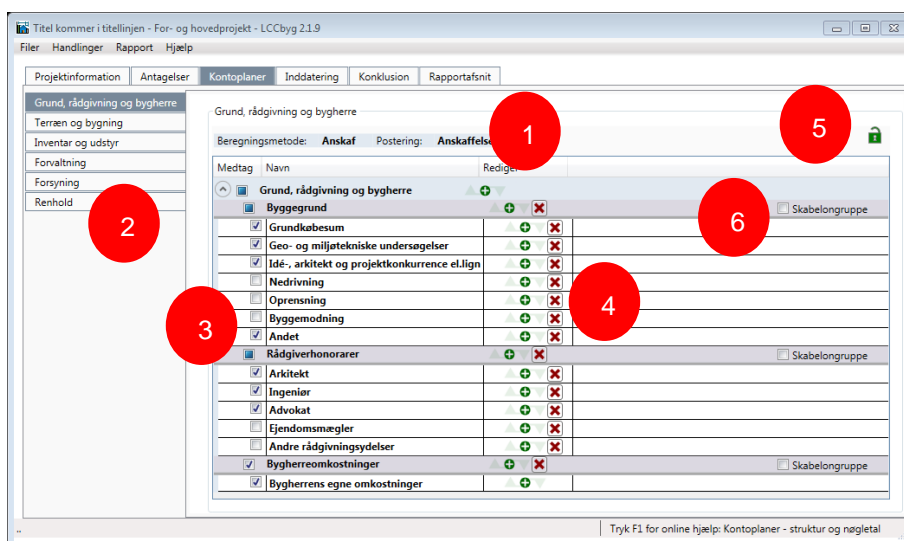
Titel kommer i titellinjen - For- og hovedprojekt - LCCbyg 2.1.9

Filer Handlinger Rapport Hjælp

Projektinformation Antagelser Kontoplaner Inddatering Konklusion Rapportafsnit

Grund, rådgivning og bygherre
Terræn og bygning
Inventar og udstyr
Forvaltning
Forsyning
Renhold

Grund, rådgivning og bygherre

Beregningsmetode: Anskaf Postering: Anskaffelse

1 2 3 4 5 6

| Medtag | Navn | Rediger | |
|---|---|---|---|
| | Grund, rådgivning og bygherre | | |
| | Byggegrund | | Skabelongruppe |
| ☑ | Grundkøbesum | | |
| ☑ | Geo- og miljøtekniske undersøgelser | | |
| ☑ | Idé-, arkitekt og projektkonkurrence el.lign | | |
| ☐ | Nedrivning | | |
| ☐ | Oprensning | | |
| ☐ | Byggemodning | | |
| ☑ | Andet | | |
| | Rådgiverhonorarer | | Skabelongruppe |
| ☑ | Arkitekt | | |
| ☑ | Ingeniør | | |
| ☑ | Advokat | | |
| ☐ | Ejendomsmægler | | |
| ☐ | Andre rådgivningsydelser | | |
| ☑ | Bygherreomkostninger | | Skabelongruppe |
| ☑ | Bygherrens egne omkostninger | | |

Tryk F1 for online hjælp: Kontoplaner - struktur og nøgletal